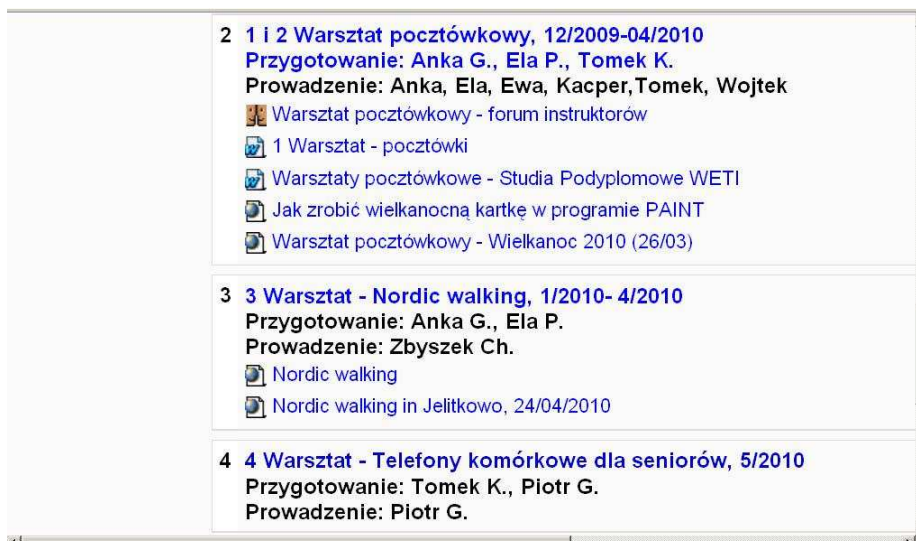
2 1 i 2 Warsztat pocztówkowy, 12/2009-04/2010
Przygotowanie: Anka G., Ela P., Tomek K.
Prowadzenie: Anka, Ela, Ewa, Kacper,Tomek, Wojtek
Warsztat pocztówkowy - forum instruktorów
1 Warsztat - pocztówki
Warsztaty pocztówkowe - Studia Podyplomowe WETI
Jak zrobić wielkanocną kartkę w programie PAINT
Warsztat pocztówkowy - Wielkanoc 2010 (26/03)

3 3 Warsztat - Nordic walking, 1/2010- 4/2010
Przygotowanie: Anka G., Ela P.
Prowadzenie: Zbyszek Ch.
Nordic walking
Nordic walking in Jelitkowo, 24/04/2010

4 4 Warsztat - Telefony komórkowe dla seniorów, 5/2010
Przygotowanie: Tomek K., Piotr G.
Prowadzenie: Piotr G.